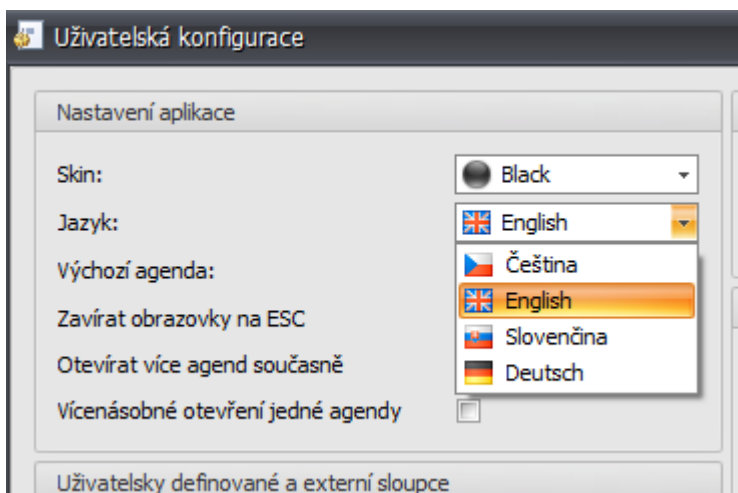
Uživatelská konfigurace

Nastavení aplikace

Skin:
Black

Jazyk:
English

Výchozí agenda:
Čeština
English
Slovenčina
Deutsch

Zavírat obrazovky na ESC

Otevírat více agend současně

Vícenásobné otevření jedné agendy

Uživatelsky definované a externí sloupce